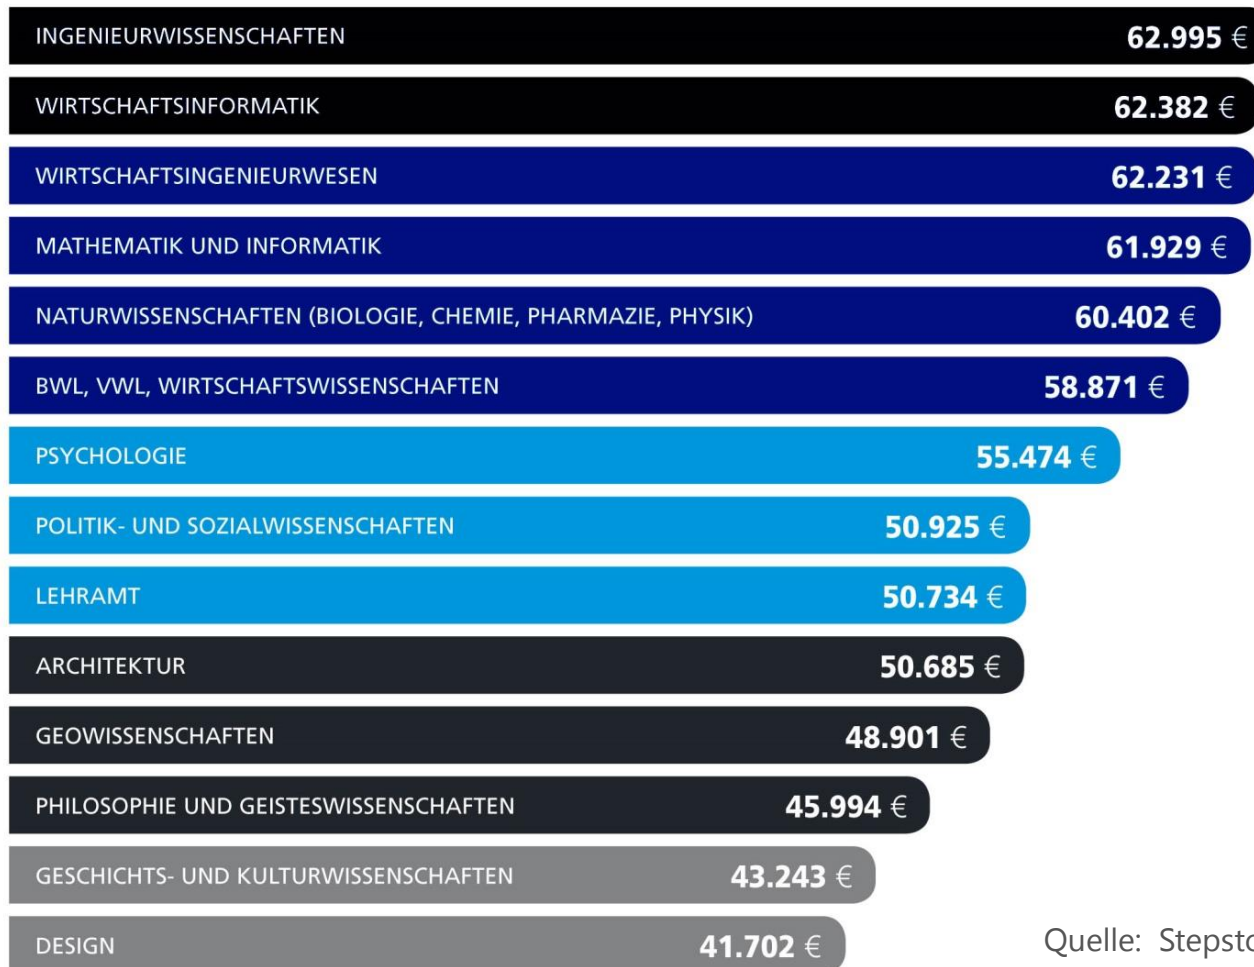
INGENIEURWISSENSCHAFTEN 62.995 €

WIRTSCHAFTSINFORMATIK 62.382 €

WIRTSCHAFTSINGENIEURWESEN 62.231 €

MATHEMATIK UND INFORMATIK 61.929 €

NATURWISSENSCHAFTEN (BIOLOGIE, CHEMIE, PHARMAZIE, PHYSIK) 60.402 €

BWL, VWL, WIRTSCHAFTSWISSENSCHAFTEN 58.871 €

PSYCHOLOGIE 55.474 €

POLITIK- UND SOZIALWISSENSCHAFTEN 50.925 €

LEHRAMT 50.734 €

ARCHITEKTUR 50.685 €

GEOWISSENSCHAFTEN 48.901 €

PHILOSOPHIE UND GEISTESWISSENSCHAFTEN 45.994 €

GESCHICHTS- UND KULTURWISSENSCHAFTEN 43.243 €

DESIGN 41.702 €

Quelle: Stepst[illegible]